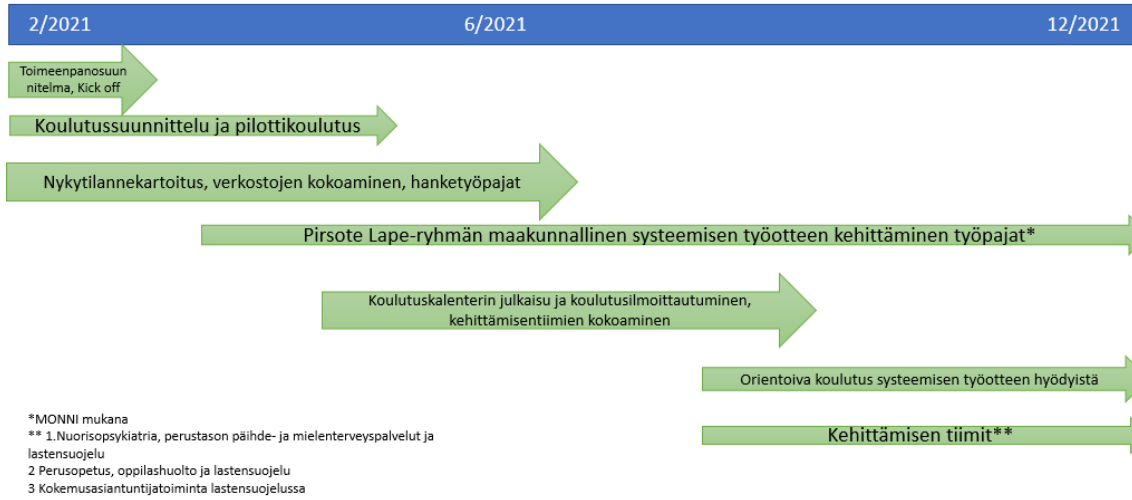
2/2021

6/2021

12/2021

Toimeenpanosuunnitelma, Kick off

Koulutussuunnittelu ja pilottikoulutus

Nykytilannekartoitus, verkostojen kokoaminen, hanketyöpajat

Pirsote Lape-ryhmän maakunnallinen systeemisen työotteen kehittäminen työpajat*

Koulutuskalenterin julkaisu ja koulutusilmoittautuminen, kehittämisentiimien kokoaminen

Orientoiva koulutus systeemisen työotteen hyödyistä

*MONNI mukana
** 1.Nuorisopsykiatria, perustason päihde- ja mielenterveyspalvelut ja lastensuojelu
2 Perusopetus, oppilashuolto ja lastensuojelu
3 Kokemusasiantuntijatoiminta lastensuojelussa

Kehittämisen tiimit**